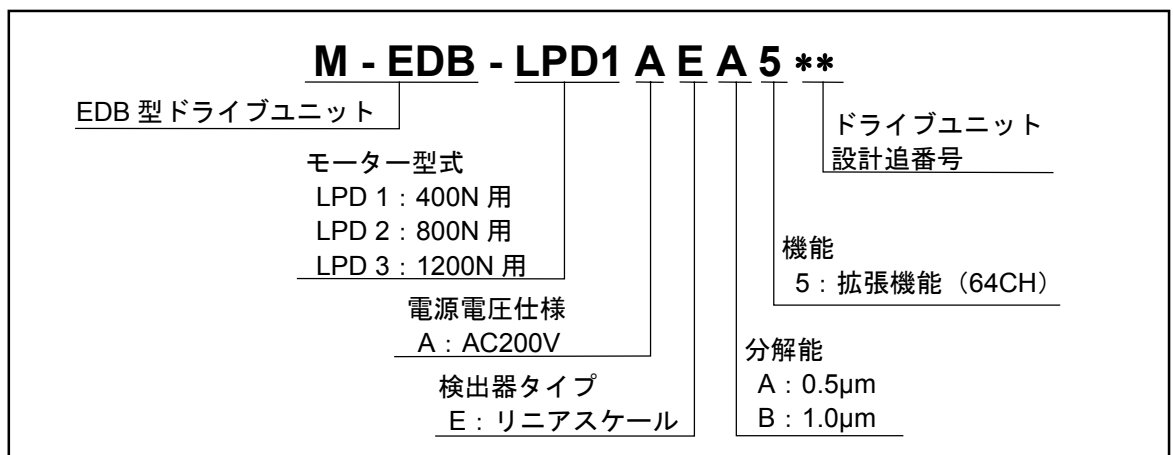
M - EDB - LPD1 A E A 5 **

EDB 型ドライブユニット

モーター型式
LPD 1：400N 用
LPD 2：800N 用
LPD 3：1200N 用

電源電圧仕様
A：AC200V

検出器タイプ
E：リニアスケール

ドライブユニット
設計追番号

機能
5：拡張機能（64CH）

分解能
A：0.5μm
B：1.0μm